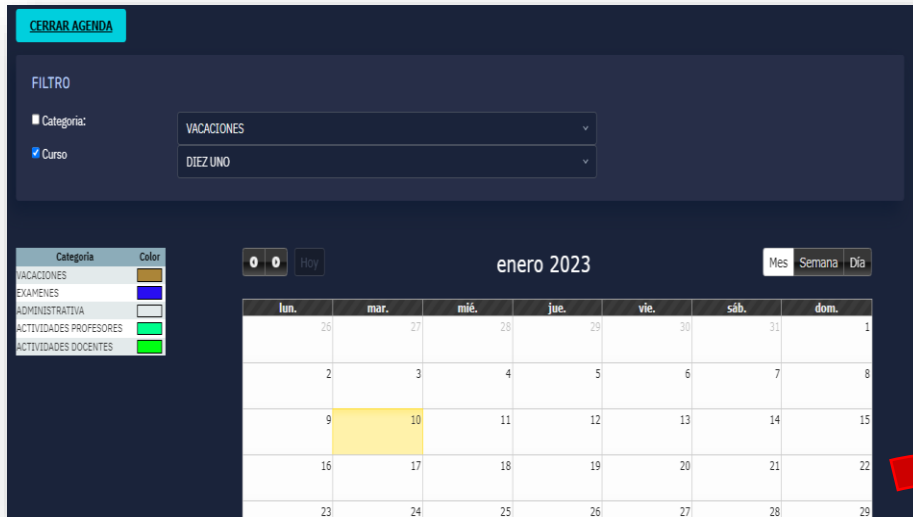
CERRAR AGENDA

FILTRO

Categoria: VACACIONES

Curso DIEZ UNO

| Categoria | Color |
|---|---|
| VACACIONES | |
| EXAMENES | |
| ADMINISTRATIVA | |
| ACTIVIDADES PROFESORES | |
| ACTIVIDADES DOCENTES | |

Hoy

enero 2023

Mes Semana Día

| lun. | mar. | mié. | jue. | vie. | sáb. | dom. |
|---|---|---|---|---|---|---|
| 26 | 27 | 28 | 29 | 30 | 31 | 1 |
| 2 | 3 | 4 | 5 | 6 | 7 | 8 |
| 9 | 10 | 11 | 12 | 13 | 14 | 15 |
| 16 | 17 | 18 | 19 | 20 | 21 | 22 |
| 23 | 24 | 25 | 26 | 27 | 28 | 29 |